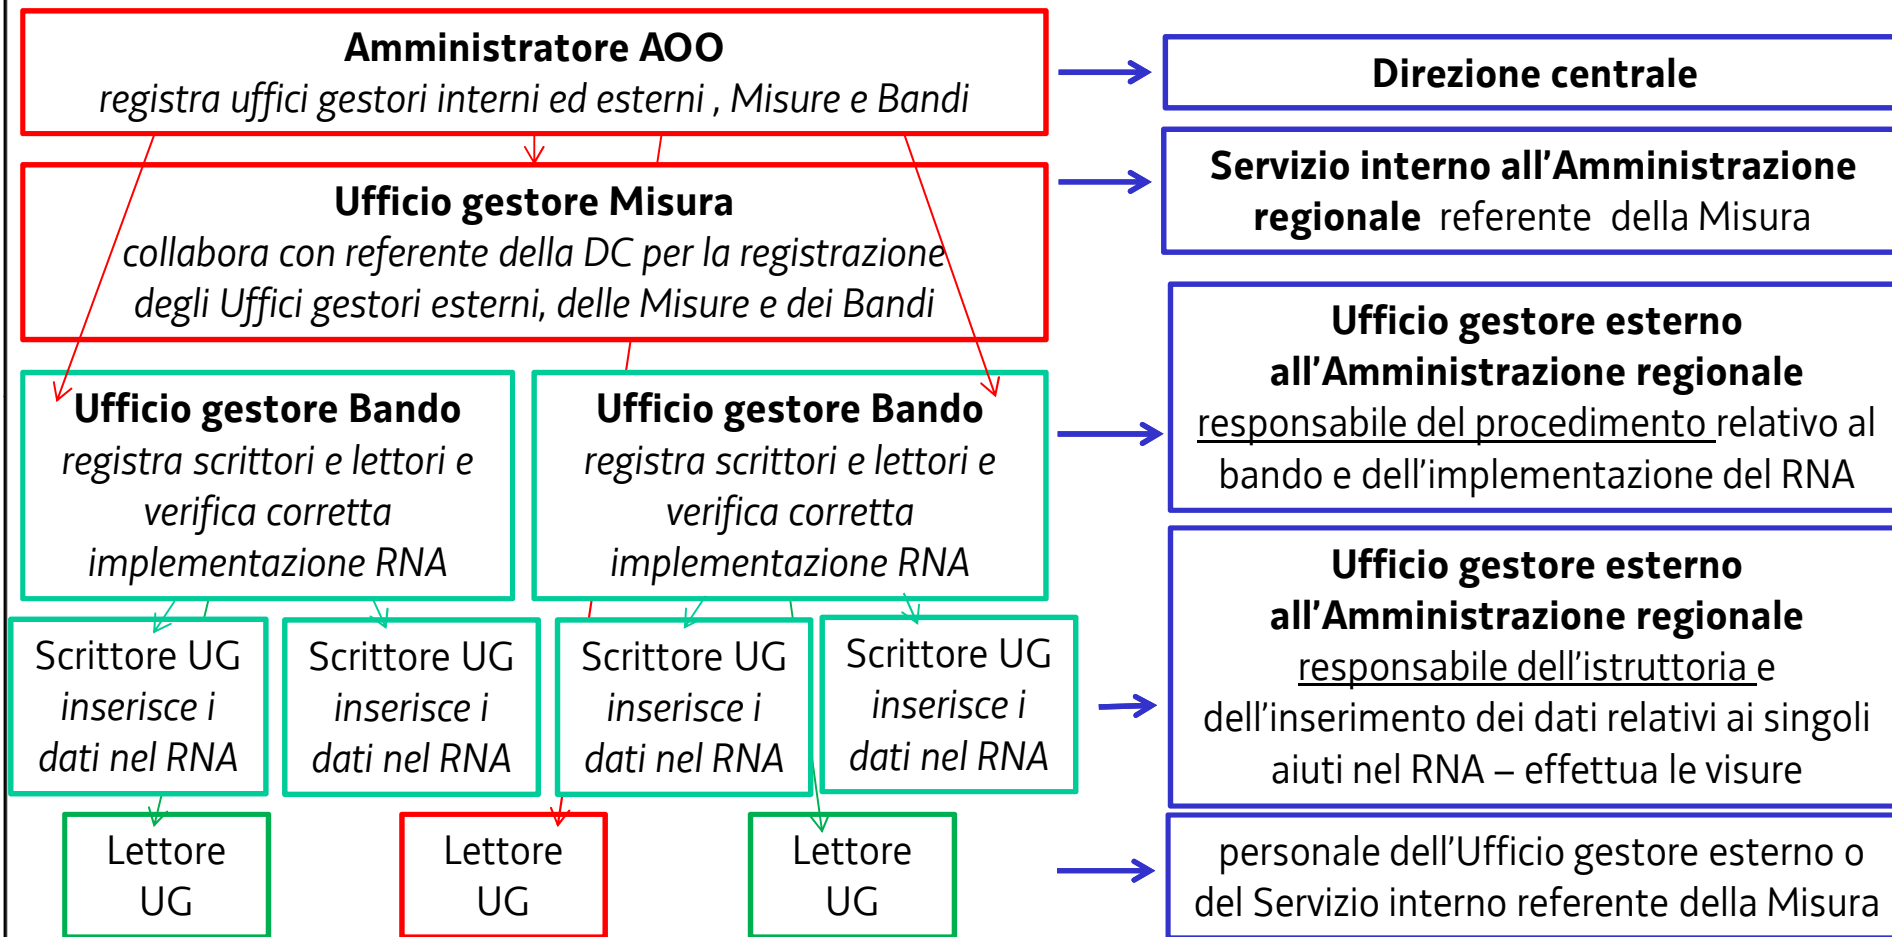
**Amministratore AOO**
*registra uffici gestori interni ed esterni , Misure e Bandi*

**Ufficio gestore Misura**
*collabora con referente della DC per la registrazione degli Uffici gestori esterni, delle Misure e dei Bandi*

**Ufficio gestore Bando**
*registra scrittori e lettori e verifica corretta implementazione RNA*

**Ufficio gestore Bando**
*registra scrittori e lettori e verifica corretta implementazione RNA*

Scrittore UG
*inserisce i dati nel RNA*

Scrittore UG
*inserisce i dati nel RNA*

Scrittore UG
*inserisce i dati nel RNA*

Scrittore UG
*inserisce i dati nel RNA*

Lettore UG

Lettore UG

Lettore UG

**Direzione centrale**

**Servizio interno all'Amministrazione regionale** referente della Misura

**Ufficio gestore esterno all'Amministrazione regionale**
responsabile del procedimento relativo al bando e dell'implementazione del RNA

**Ufficio gestore esterno all'Amministrazione regionale**
responsabile dell'istruttoria e dell'inserimento dei dati relativi ai singoli aiuti nel RNA – effettua le visure

personale dell'Ufficio gestore esterno o del Servizio interno referente della Misura